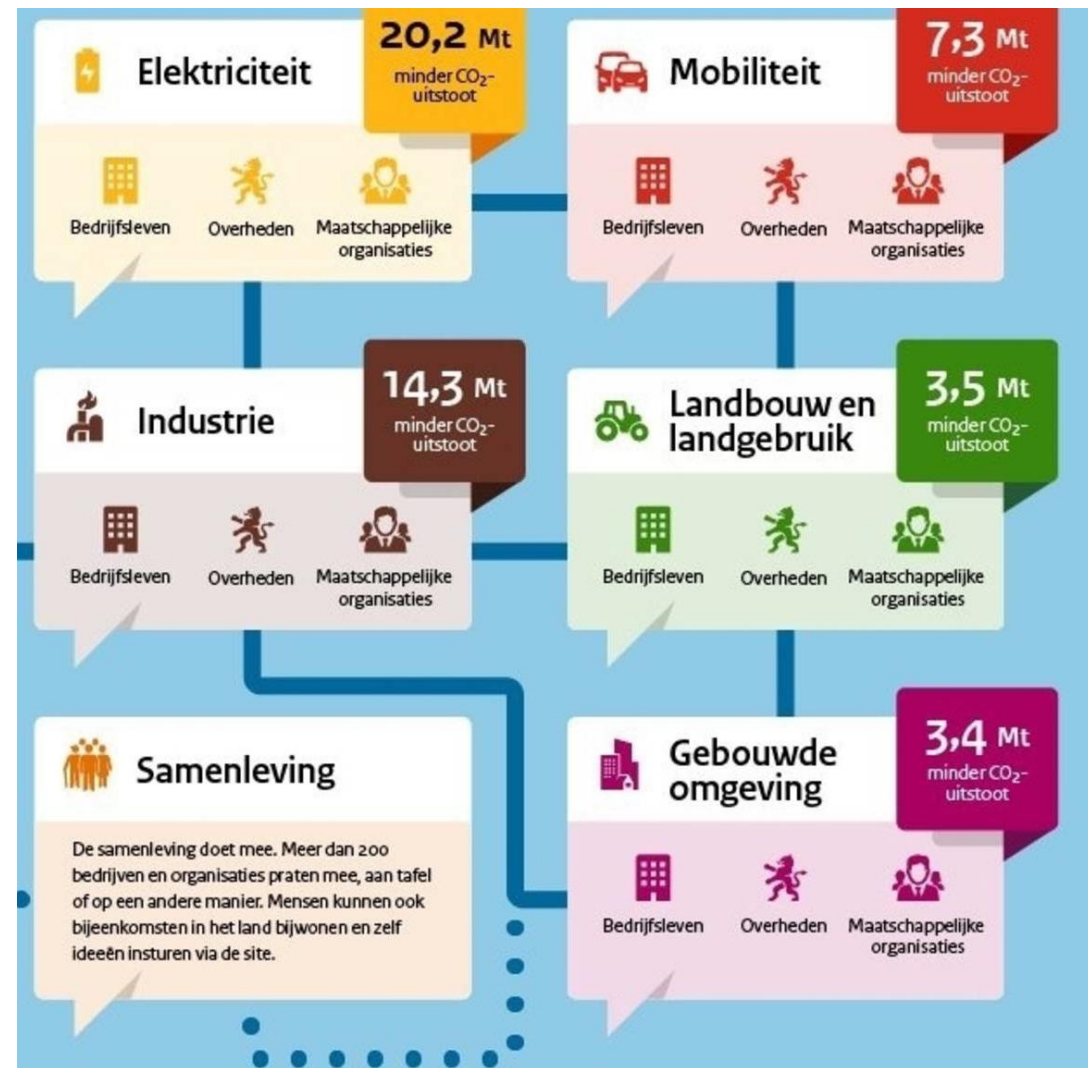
Elektriciteit

20,2 Mt
minder $CO_2$-uitstoot

Bedrijfsleven
Overheden
Maatschappelijke organisaties

Mobiliteit

7,3 Mt
minder $CO_2$-uitstoot

Bedrijfsleven
Overheden
Maatschappelijke organisaties

Industrie

14,3 Mt
minder $CO_2$-uitstoot

Bedrijfsleven
Overheden
Maatschappelijke organisaties

Landbouw en landgebruik

3,5 Mt
minder $CO_2$-uitstoot

Bedrijfsleven
Overheden
Maatschappelijke organisaties

Samenleving

De samenleving doet mee. Meer dan 200 bedrijven en organisaties praten mee, aan tafel of op een andere manier. Mensen kunnen ook bijeenkomsten in het land bijwonen en zelf ideeën insturen via de site.

Gebouwde omgeving

3,4 Mt
minder $CO_2$-uitstoot

Bedrijfsleven
Overheden
Maatschappelijke organisaties